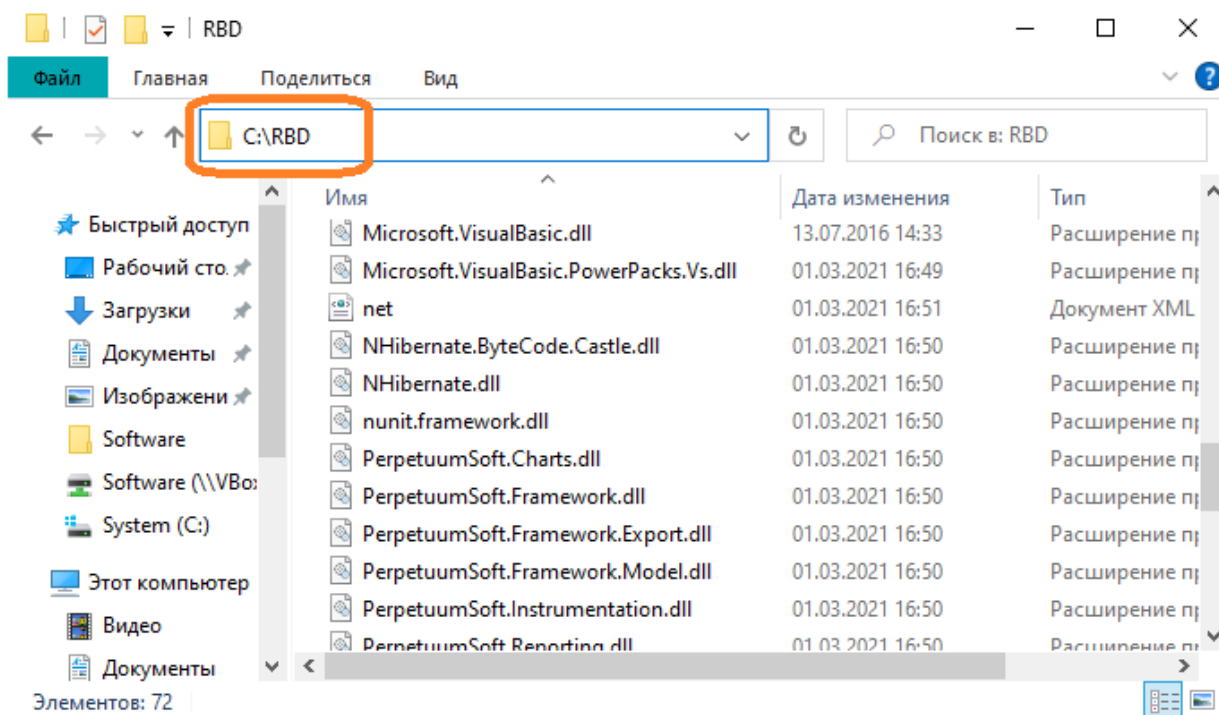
RBD

Файл Главная Поделиться Вид

C:\RBD

Поиск в: RBD

Быстрый доступ
Рабочий сто
Загрузки
Документы
Изображени
Software
Software (\\VBo
System (C:)
Этот компьютер
Видео
Документы

| Имя | Дата изменения | Тип |
|---|---|---|
| Microsoft.VisualBasic.dll | 13.07.2016 14:33 | Расширение пр |
| Microsoft.VisualBasic.PowerPacks.Vs.dll | 01.03.2021 16:49 | Расширение пр |
| net | 01.03.2021 16:51 | Документ XML |
| NHibernate.ByteCode.Castle.dll | 01.03.2021 16:50 | Расширение пр |
| NHibernate.dll | 01.03.2021 16:50 | Расширение пр |
| nunit.framework.dll | 01.03.2021 16:50 | Расширение пр |
| PerpetuumSoft.Charts.dll | 01.03.2021 16:50 | Расширение пр |
| PerpetuumSoft.Framework.dll | 01.03.2021 16:50 | Расширение пр |
| PerpetuumSoft.Framework.Export.dll | 01.03.2021 16:50 | Расширение пр |
| PerpetuumSoft.Framework.Model.dll | 01.03.2021 16:50 | Расширение пр |
| PerpetuumSoft.Instrumentation.dll | 01.03.2021 16:50 | Расширение пр |
| PerpetuumSoft.Reporting.dll | 01.03.2021 16:50 | Расширение пр |

Элементов: 72